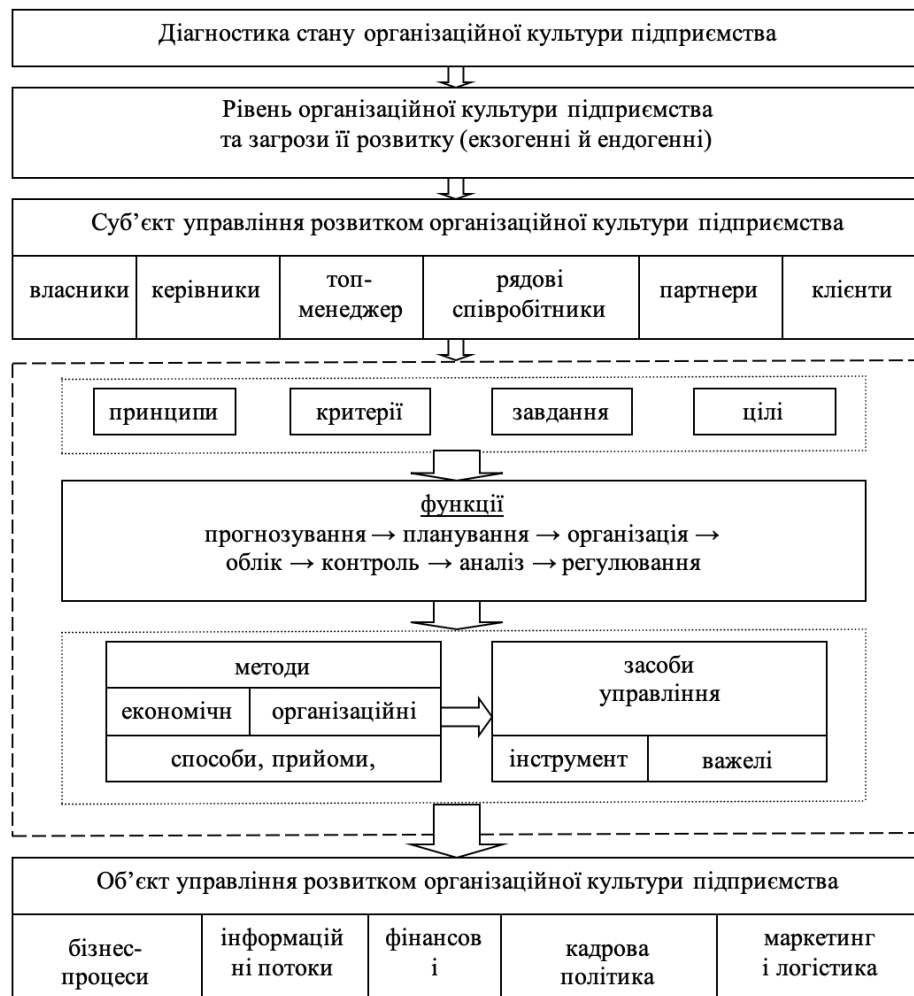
Діагностика стану організаційної культури підприємства

Рівень організаційної культури підприємства та загрози її розвитку (екзогенні й ендогенні)

Суб'єкт управління розвитком організаційної культури підприємства

| власники | керівники | топ-менеджер | рядові співробітники | партнери | клієнти |
|---|---|---|---|---|---|

принципи

критерії

завдання

цілі

функції
прогнозування → планування → організація → облік → контроль → аналіз → регулювання

методи

економічн

організаційні

способи, прийоми,

засоби управління

інструмент

важелі

Об'єкт управління розвитком організаційної культури підприємства

| бізнес-процеси | інформацій ні потоки | фінансов і | кадрова політика | маркетинг і логістика |
|---|---|---|---|---|